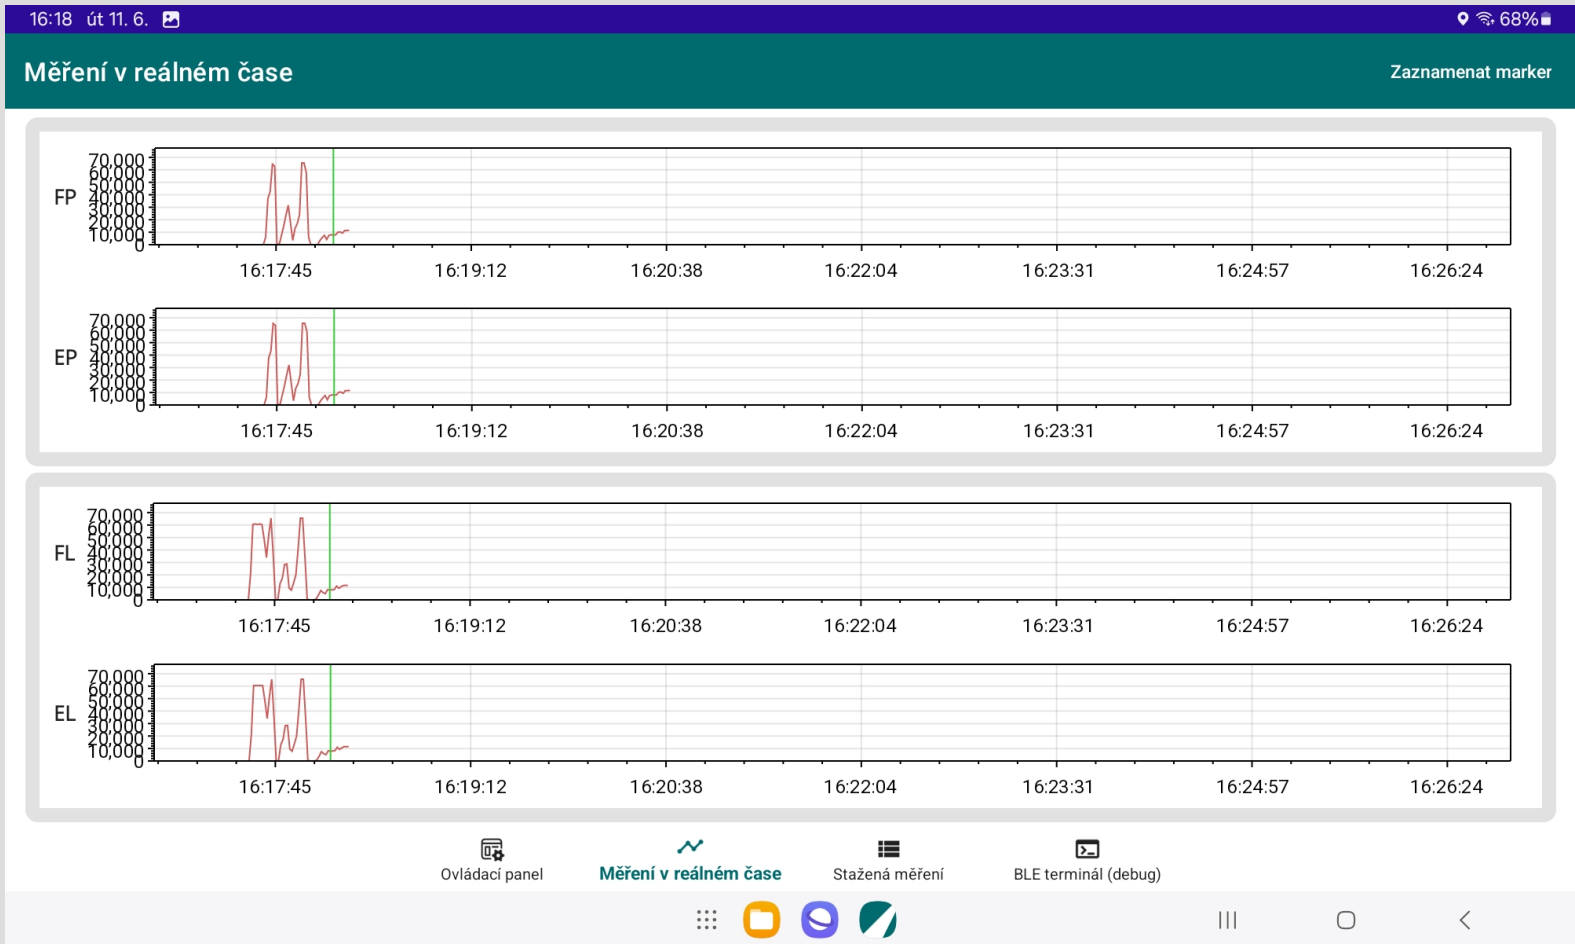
16:18 út 11. 6.

68%

Měření v reálném čase

Zaznamenat marker

FP
70,000
60,000
50,000
40,000
30,000
20,000
10,000
0
16:17:45
16:19:12
16:20:38
16:22:04
16:23:31
16:24:57
16:26:24

EP
70,000
60,000
50,000
40,000
30,000
20,000
10,000
0
16:17:45
16:19:12
16:20:38
16:22:04
16:23:31
16:24:57
16:26:24

FL
70,000
60,000
50,000
40,000
30,000
20,000
10,000
0
16:17:45
16:19:12
16:20:38
16:22:04
16:23:31
16:24:57
16:26:24

EL
70,000
60,000
50,000
40,000
30,000
20,000
10,000
0
16:17:45
16:19:12
16:20:38
16:22:04
16:23:31
16:24:57
16:26:24

Ovládací panel
Měření v reálném čase
Stažená měření
BLE terminál (debug)